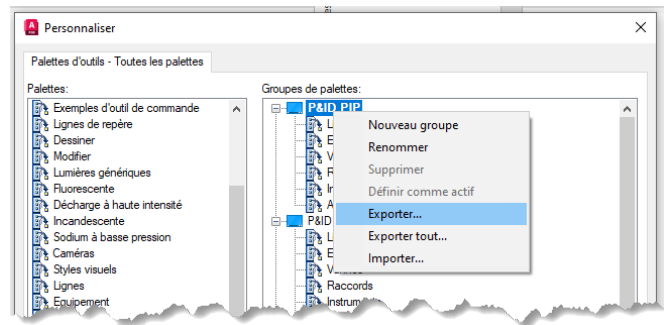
Personnaliser

Palettes d'outils - Toutes les palettes

Palettes:
Exemples d'outil de commande
Lignes de repère
Dessiner
Modifier
Lumières génériques
Fluorescente
Décharge à haute intensité
Incandescente
Sodium à basse pression
Caméras
Styles visuels
Lignes
Equipement

Groupes de palettes:
P&ID PIP
L
E
V
R
In
A
P&ID
L
E
Vannes
Raccords
Instrum

Nouveau groupe
Renommer
Supprimer
Définir comme actif
Exporter...
Exporter tout...
Importer...